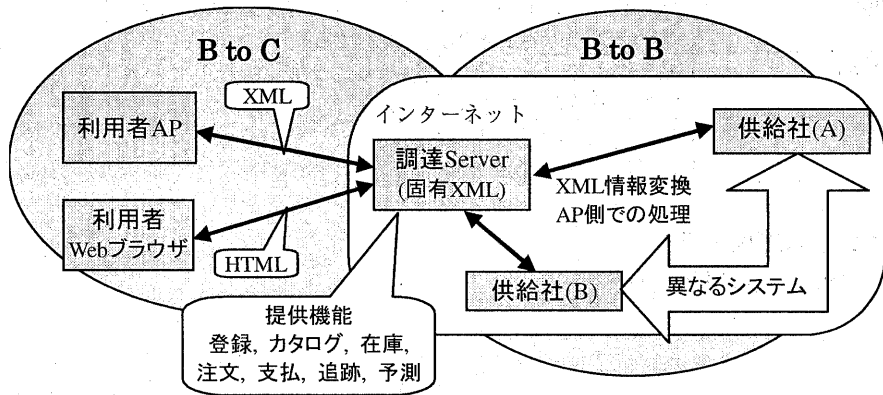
B to C

B to B

XML

利用者AP

インターネット

供給社(A)

調達Server
(固有XML)

XML情報変換
AP側での処理

利用者
Webブラウザ

HTML

供給社(B)

異なるシステム

提供機能
登録, カタログ, 在庫,
注文, 支払, 追跡, 予測